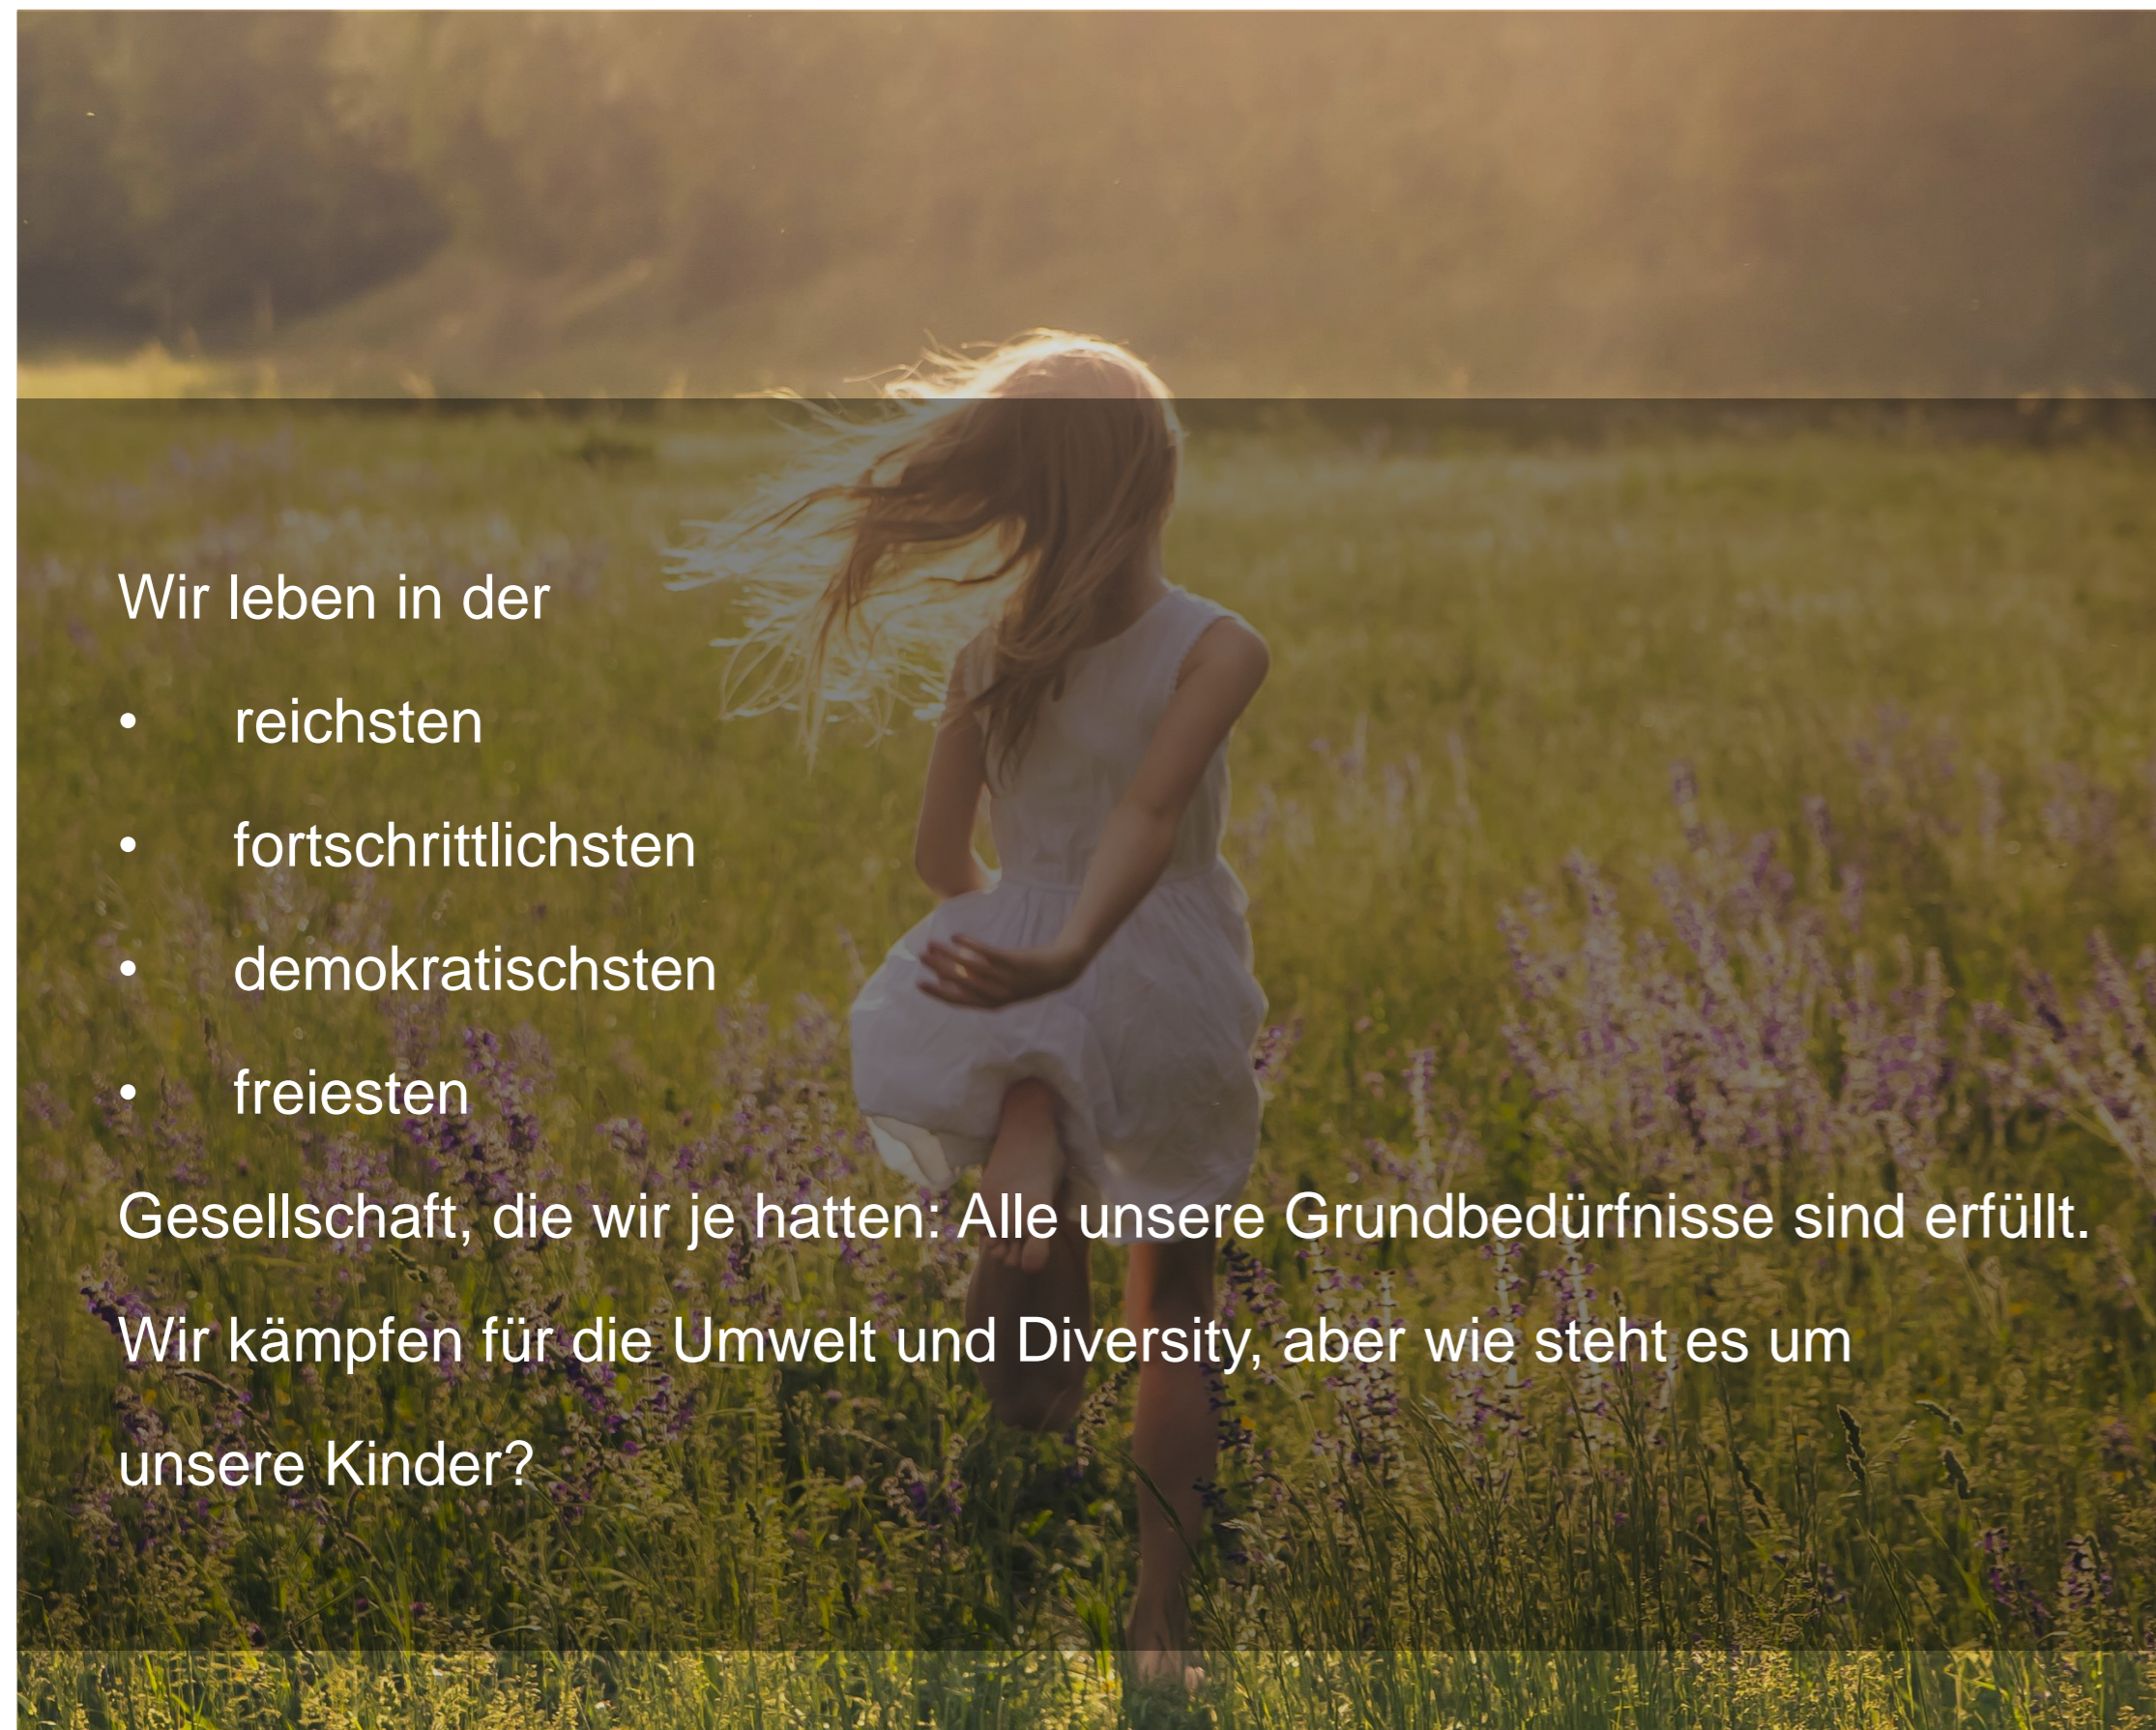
Wir leben in der

- reichsten
- fortschrittlichsten
- demokratischsten
- freiesten

Gesellschaft, die wir je hatten: Alle unsere Grundbedürfnisse sind erfüllt. Wir kämpfen für die Umwelt und Diversity, aber wie steht es um unsere Kinder?